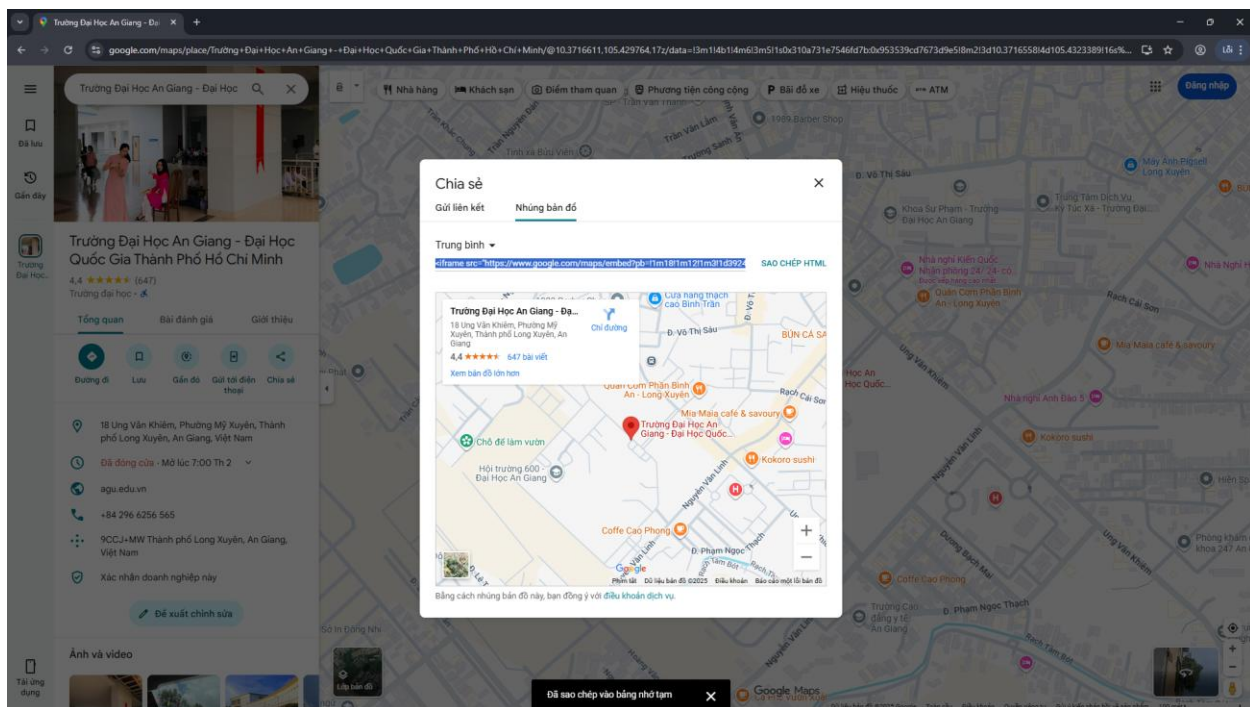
Trường Đại Học An Giang - Đại ×
+
google.com/maps/place/Trường+Đại+Học+An+Giang+-+Đại+Học+Quốc+Gia+Thành+Phố+Hồ+Chí+Minh/@10.3716611,105.4297764,17z/data=!3m1!4b1!4m6!3m5!1s0x310a731e7546fd7b:0x953539cd7673d9e5!8m2!3d10.3716558!4d105.4323389!16s%...
Lỗi

Đã lưu
Gần đây
Trường Đại Học...
Tải ứng dụng

Trường Đại Học An Giang - Đại Học
Nhà hàng
Khách sạn
Điểm tham quan
Phương tiện công cộng
Bãi đỗ xe
Hiệu thuốc
ATM
Đăng nhập

Trường Đại Học An Giang - Đại Học Quốc Gia Thành Phố Hồ Chí Minh
4,4 ★★★★★ (647)
Trường đại học
Tổng quan
Bài đánh giá
Giới thiệu
Đường đi
Lưu
Gần đó
Gửi tới điện thoại
Chia sẻ
18 Ung Văn Khiêm, Phường Mỹ Xuyên, Thành phố Long Xuyên, An Giang, Việt Nam
Đã đóng cửa · Mở lúc 7:00 Th 2
agu.edu.vn
+84 296 6256 565
9CCJ+MW Thành phố Long Xuyên, An Giang, Việt Nam
Xác nhận doanh nghiệp này
Đề xuất chỉnh sửa
Ảnh và video

Chia sẻ
Gửi liên kết
Nhúng bản đồ
Trung bình
<iframe src="https://www.google.com/maps/embed?pb=!1m18!1m12!1m3!1d3924
SAO CHÉP HTML
Trường Đại Học An Giang - Đạ...
18 Ung Văn Khiêm, Phường Mỹ Xuyên, Thành phố Long Xuyên, An Giang
Chỉ đường
4,4 ★★★★★ 647 bài viết
Xem bản đồ lớn hơn
Cửa hàng thạch cao Bình Trân
Đ. Võ Thị Sáu
BÚN CÁ SA
Quán Cơm Phần Bình An - Long Xuyên
Rạch Cái Sơn
Mia Maia café & savoury
Trường Đại Học An Giang - Đại Học Quốc...
Chợ đồ làm vườn
Hội trường 600 - Đại Học An Giang
Kokoro sushi
Nguyễn Văn Linh
Coffee Cao Phong
Đ. Phạm Ngọc Thạch
Google
Phím tắt
Dữ liệu bản đồ ©2025
Điều khoản
Báo cáo một lỗi bản đồ
Bằng cách nhúng bản đồ này, bạn đồng ý với điều khoản dịch vụ.

Trần Văn Lâm
1989 Barber Shop
Tinh xá Bửu Viên
Đ. Võ Thị Sáu
Khoa Sư Phạm - Trường Đại Học An Giang
Trung Tâm Dịch Vụ Ký Túc Xá - Trường Đại...
Máy Ảnh Pigsell Long Xuyên
Nhà nghỉ Kiến Quốc
Quán Cơm Phần Bình An - Long Xuyên
Nhà Nghỉ H
Rạch Cái Sơn
Mia Maia café & savoury
Ung Văn Khiêm
Nhà nghỉ Anh Đào 5
Kokoro sushi
Nguyễn Văn Linh
Đường Bạch Mai
Coffee Cao Phong
Đ. Phạm Ngọc Thạch
Phòng khám khoa 247 An
Trường Cao đẳng y tế An Giang
Lớp bản đồ
Đã sao chép vào bảng nhớ tạm
Google Maps